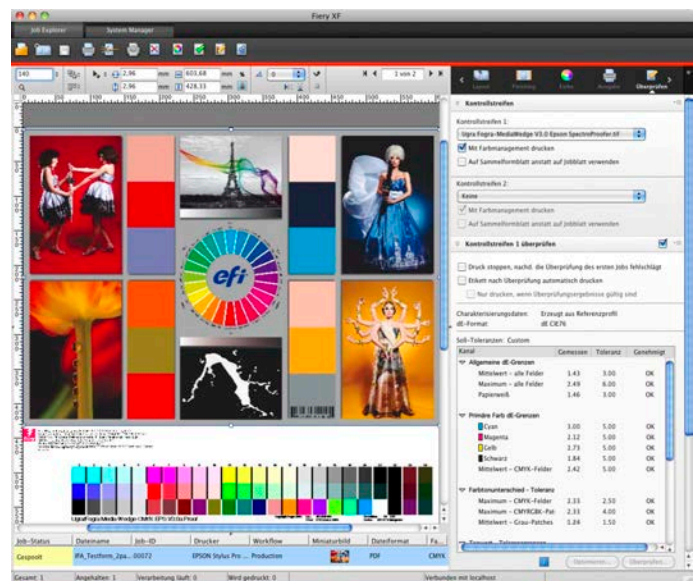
Fiery XF

Job Explorer | System Manager

140 | 2.96 mm | 603.68 mm | 2.96 mm | 428.33 mm | 0 | 1 von 2

Layout | Farbmanagement | Farbe | Ausgabe | Überprüfen

Kontrollstreifen

Kontrollstreifen 1:
Ugra-Fogra-MediaWedge V3.0 Epson SpectroProofer.tif
Mit Farbmanagement drucken
Auf Sammelformblatt anstatt auf Jobblatt verwenden

Kontrollstreifen 2:
Keine
Mit Farbmanagement drucken
Auf Sammelformblatt anstatt auf Jobblatt verwenden

Kontrollstreifen 1 überprüfen

Druck stoppen, nachd. die Überprüfung des ersten Jobs fehlschlägt
Etikett nach Überprüfung automatisch drucken
Nur drucken, wenn Überprüfungsergebnisse gültig sind

Charakterisierungsdaten: Erzeugt aus Referenzprofil
dE-Format: dE CIE76

Soll-Toleranzen: Custom

| Kanal | Gemessen | Toleranz | Genehmigt |
|---|---|---|---|
| Allgemeine dE-Grenzen | | | |
| Mittelwert – alle Felder | 1.43 | 3.00 | OK |
| Maximum – alle Felder | 3.49 | 6.00 | OK |
| Papierweiß | 1.46 | 3.00 | OK |
| Primäre Farb dE-Grenzen | | | |
| Cyan | 3.00 | 5.00 | OK |
| Magenta | 2.12 | 5.00 | OK |
| Gelb | 1.73 | 5.00 | OK |
| Schwarz | 1.84 | 5.00 | OK |
| Mittelwert – CMYK-Felder | 2.42 | 5.00 | OK |
| Farbtonunterschied – Toleranz | | | |
| Maximum – CMYK-Felder | 2.33 | 2.50 | OK |
| Maximum – CMYRCBK-Fel | 2.33 | 4.00 | OK |
| Mittelwert – Grau-Patches | 1.24 | 1.50 | OK |

efi

Ugra/Fogra-MediaWedge CMYK EPS V3.0a Proof

| Job-Status | Dateiname | Job-ID | Drucker | Workflow | Miniaturbild | Dateiformat | Fa |
|---|---|---|---|---|---|---|---|
| Gespoolt | IFA_Testform_2pa... | 00072 | EPSON Stylus Pro ... | Production | | PDF | CMYK |

Gesamt: 1 | Angehalten: 1 | Verarbeitung läuft: 0 | Wird gedruckt: 0 | Verbunden mit localhost

Übernehmen... | Überprüfen...